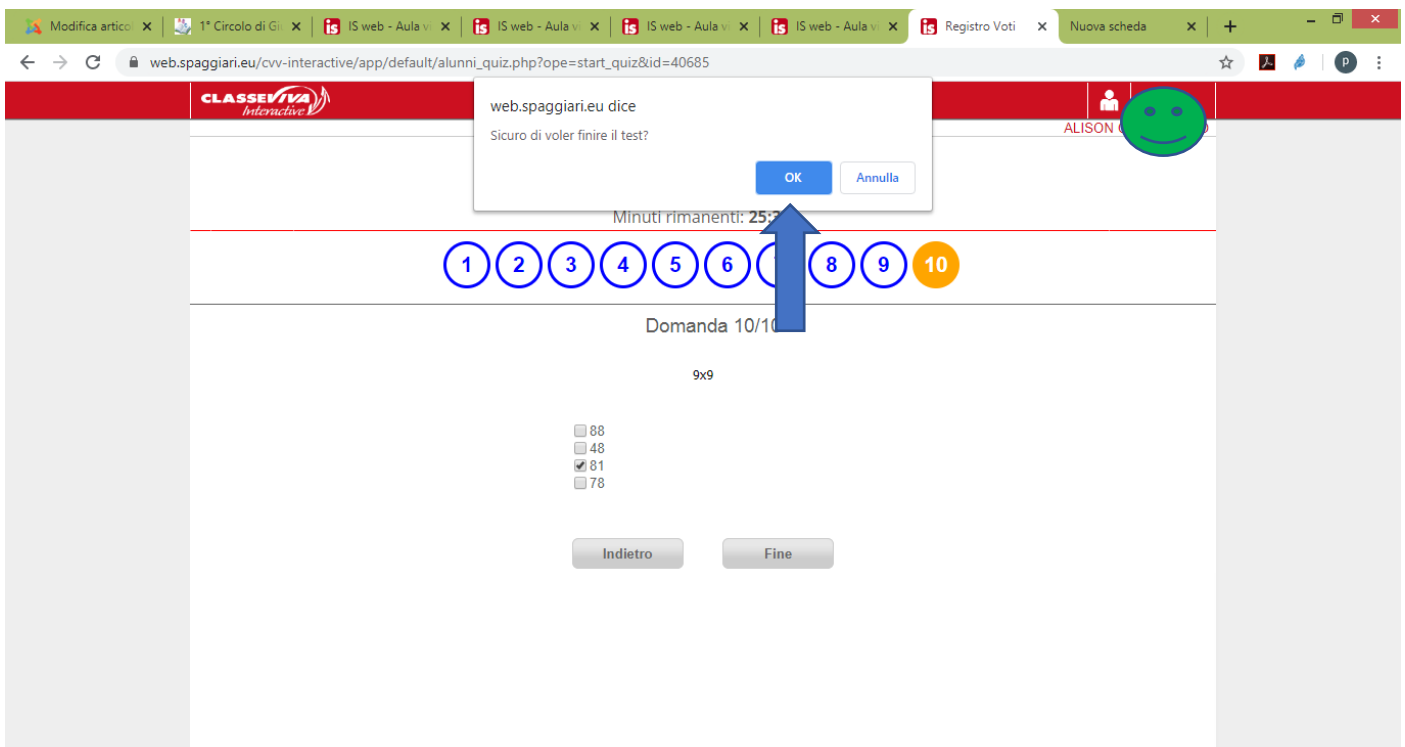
Modifica artico ×
1° Circolo di Gi ×
IS web - Aula vi ×
IS web - Aula vi ×
IS web - Aula vi ×
IS web - Aula vi ×
Registro Voti ×
Nuova scheda ×
+

web.spaggiari.eu/cvv-interactive/app/default/alunni_quiz.php?ope=start_quiz&id=40685

CLASSEVIVA Interactive

ALISON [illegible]

web.spaggiari.eu dice

Sicuro di voler finire il test?

OK
Annulla

Minuti rimanenti: 25:3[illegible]

1 2 3 4 5 6 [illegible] 8 9 10

Domanda 10/10

9x9

88
48
81
78

Indietro
Fine